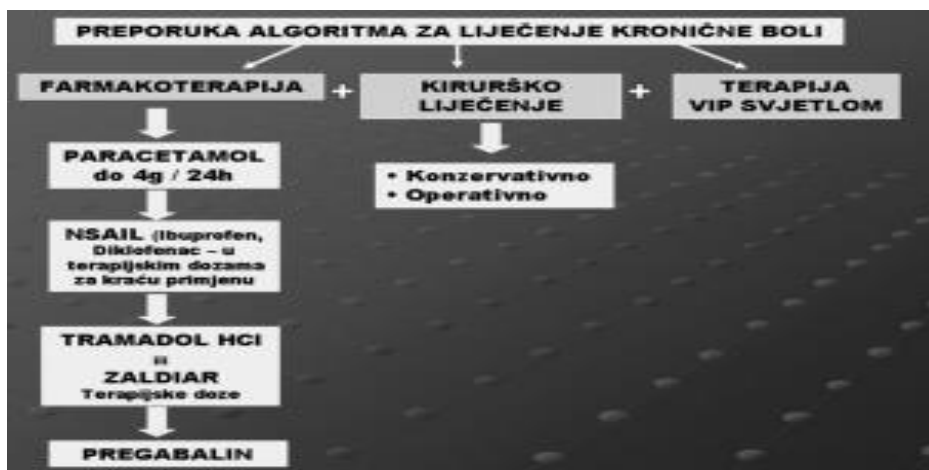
PREPORUKA ALGORITMA ZA LIJEČENJE KRONIČNE BOLI

FARMAKOTERAPIJA

+

KIRURŠKO LIJEČENJE

+

TERAPIJA VIP SVJETLOM

PARACETAMOL do 4g / 24h

NSAIL (Ibuprofen, Diklofenac – u terapijskim dozama za kraću primjenu

TRAMADOL HCl ili ZALDIAR Terapijske doze

PREGABALIN

• Konzervativno
• Operativno